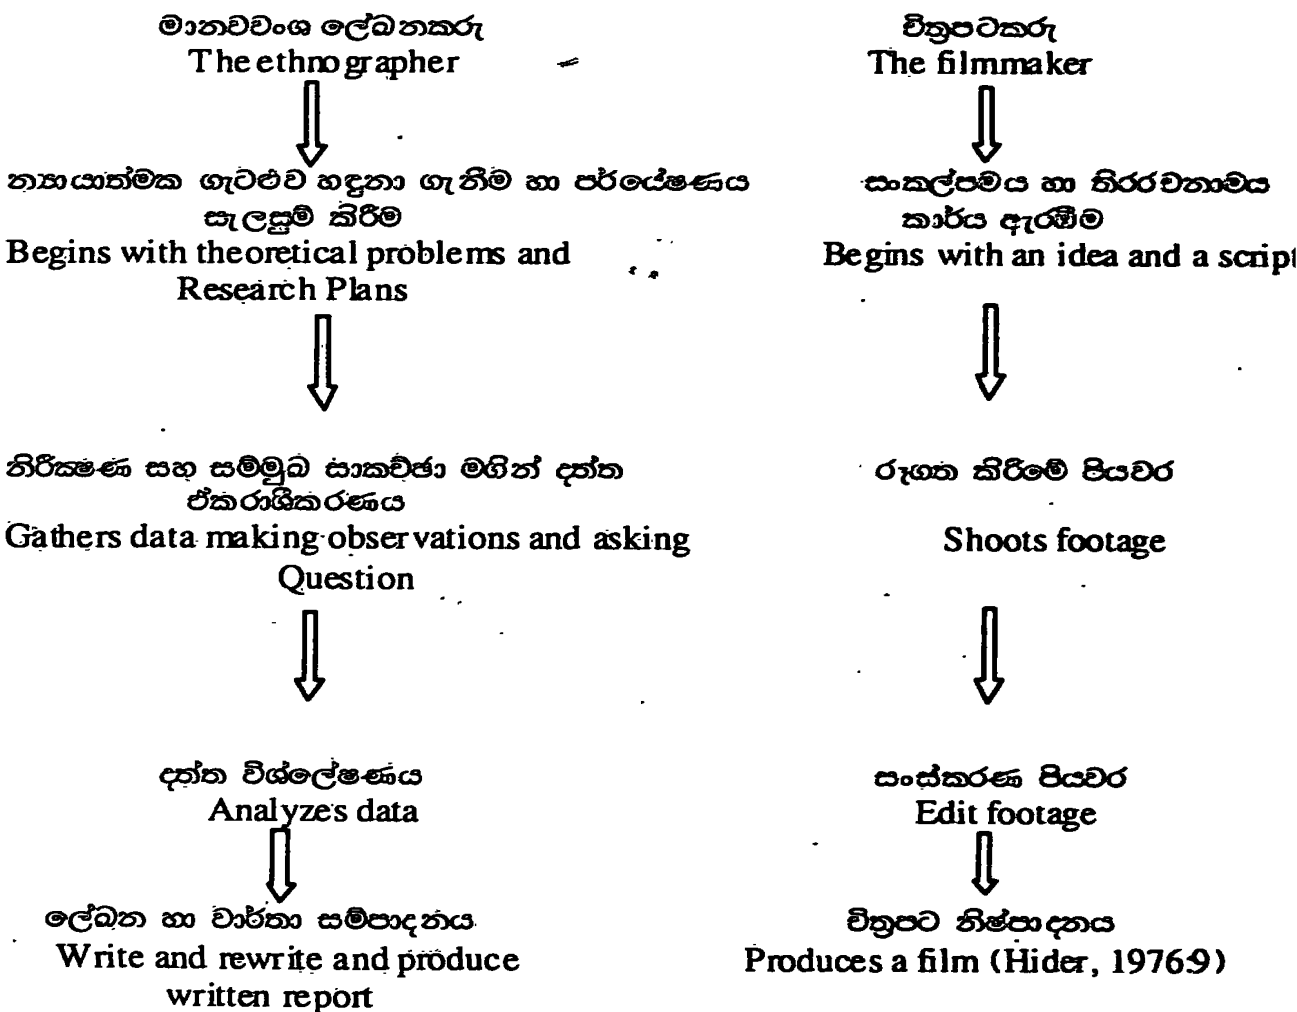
මානවවංශ ලේඛනකරු
The ethnographer

න්‍යායාත්මක ගැටළුව හඳුනා ගැනීම හා පර්යේෂණය සැලසුම් කිරීම
Begins with theoretical problems and Research Plans

නිරීක්ෂණ සහ සම්මුඛ සාකච්ඡා මගින් දත්ත ඒකරාශිකරණය
Gathers data making observations and asking Question

දත්ත විශ්ලේෂණය
Analyzes data

ලේඛන හා වාර්තා සම්පාදනය
Write and rewrite and produce written report

චිත්‍රපටකරු
The filmmaker

සංකල්පමය හා තිරරචනාමය කාර්ය ඇරඹීම
Begins with an idea and a script

රූගත කිරීමේ පියවර
Shoots footage

සංස්කරණ පියවර
Edit footage

චිත්‍රපට නිෂ්පාදනය
Produces a film (Hider, 19769)